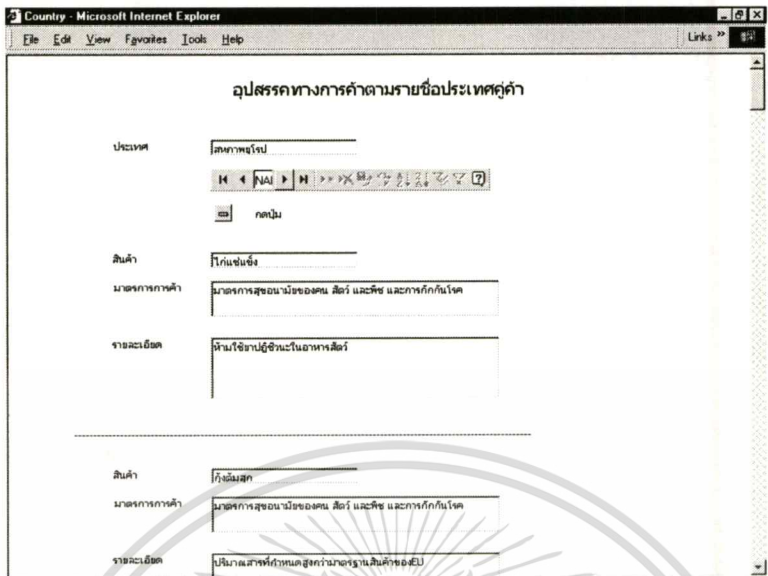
Country - Microsoft Internet Explorer

File Edit View Favorites Tools Help

Links »

อุปสรรคทางการค้าตามรายชื่อประเทศคู่ค้า

ประเทศ

สหภาพยุโรป

NA

กดปุ่ม

สินค้า

ไก่แช่แข็ง

มาตรการทางการค้า

มาตรการสุขอนามัยของคน สัตว์ และพืช และการกักกันโรค

รายละเอียด

ห้ามใช้ยาปฏิชีวนะในอาหารสัตว์

สินค้า

กุ้งต้มสุก

มาตรการทางการค้า

มาตรการสุขอนามัยของคน สัตว์ และพืช และการกักกันโรค

รายละเอียด

ปริมาณสารที่กำหนดสูงกว่ามาตรฐานสินค้าของEU